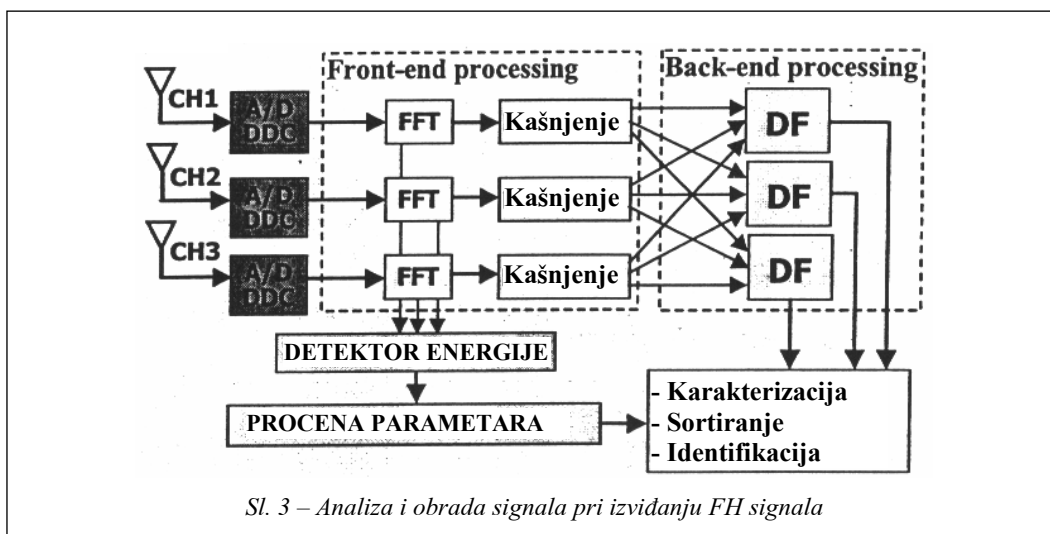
Front-end processing

Back-end processing

CH1

A/D DDC

CH2

A/D DDC

CH3

A/D DDC

FFT

FFT

FFT

Kašnjenje

Kašnjenje

Kašnjenje

DF

DF

DF

DETEKTOR ENERGIJE

PROCENA PARAMETARA

- Karakterizacija
- Sortiranje
- Identifikacija

Sl. 3 – Analiza i obrada signala pri izviđanju FH signala